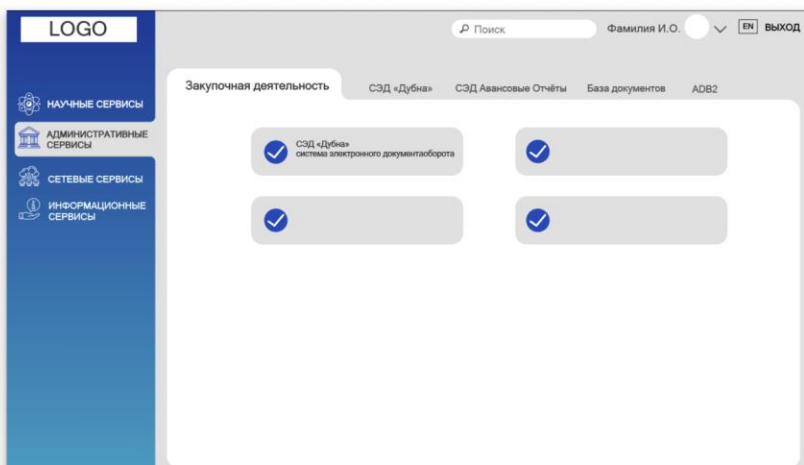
LOGO

Поиск

Фамилия И.О.

EN ВЫХОД

НАУЧНЫЕ СЕРВИСЫ

АДМИНИСТРАТИВНЫЕ СЕРВИСЫ

СЕТЕВЫЕ СЕРВИСЫ

ИНФОРМАЦИОННЫЕ СЕРВИСЫ

Закупочная деятельность

СЭД «Дубна»

СЭД Авансовые Отчёты

База документов

ADB2

СЭД «Дубна»
система электронного документаоборота